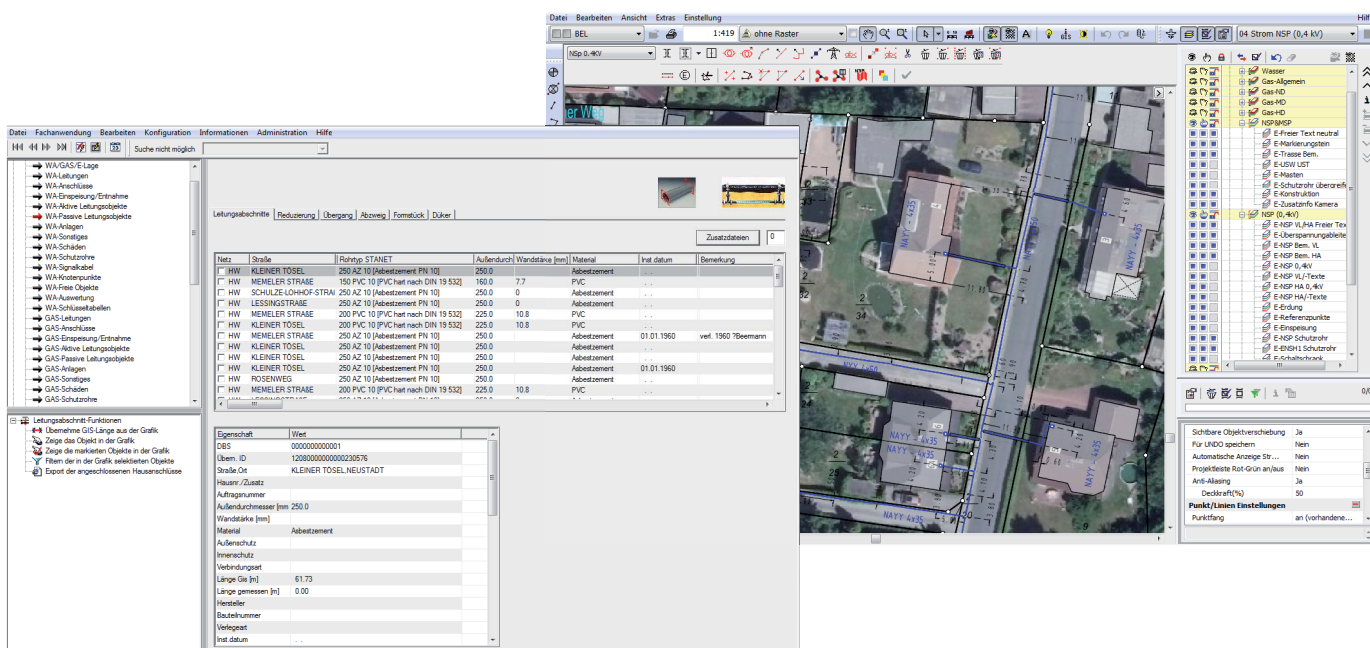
Datei Bearbeiten Ansicht Extras Einstellung

BEL 1:419 ohne Raster 04 Strom NSP (0,4 kV)

NSp 0,4KV

Wasser
Gas-Allgemein
Gas-ND
Gas-MD
Gas-HD
NSP&MSP
E-Freier Text neutral
E-Markierungsstein
E-Trasse Bem.
E-USW UST
E-Masten
E-Schutzrohr überareif
E-Konstruktion
E-Zusatzinfo Kamera
NSP (0,4kV)
E-NSP VL/HA Freier Tex
E-Überspannungsableite
E-NSP Bem. VL
E-NSP Bem. HA
E-NSP 0, 4kV
E-NSP VL/-Texte
E-NSP HA 0,4kV
E-NSP HA/-Texte
E-Erdung
E-Referenzpunkte
E-Einspeisung
E-NSP Schutzrohr
E-ENSH1 Schutzrohr
E-Schaltschrank

| Sichtbare Objektverschiebung | Ja |
|---|---|
| Für UNDO speichern | Nein |
| Automatische Anzeige Str... | Nein |
| Projektleiste Rot-Grün an/aus | Nein |
| Anti-Aliasing | Ja |
| Deckkraft(%) | 50 |
| Punkt/Linien Einstellungen | |
| Punktfang | an (vorhandene... |

Datei Fachanwendung Bearbeiten Konfiguration Informationen Administration Hilfe

Suche nicht möglich

WA/GAS/E-Lage
WA-Leitungen
WA-Anschlüsse
WA-Einspeisung/Entnahme
WA-Aktive Leitungsobjekte
WA-Passive Leitungsobjekte
WA-Anlagen
WA-Sonstiges
WA-Schäden
WA-Schutzrohre
WA-Signalkabel
WA-Knotenpunkte
WA-Freie Objekte
WA-Auswertung
WA-Schlüsseltabellen
GAS-Leitungen
GAS-Anschlüsse
GAS-Einspeisung/Entnahme
GAS-Aktive Leitungsobjekte
GAS-Passive Leitungsobjekte
GAS-Anlagen
GAS-Sonstiges
GAS-Schäden
GAS-Schutzrohre

Leitungsabschnitt-Funktionen
Übernehme GIS-Länge aus der Grafik
Zeige das Objekt in der Grafik
Zeige die markierten Objekte in der Grafik
Filtern der in der Grafik selektierten Objekte
Export der angeschlossenen Hausanschlüsse

Leitungsabschnitte | Reduzierung | Übergang | Abzweig | Formstück | Düker

Zusatzdateien 0

| Netz | Straße | Rohrtyp STANET | Außendurch | Wandstärke [mm] | Material | Inst.datum | Bemerkung |
|---|---|---|---|---|---|---|---|
| HW | KLEINER TÖSEL | 250 AZ 10 [Asbestzement PN 10] | 250.0 | | Asbestzement | . . | |
| HW | MEMELER STRAßE | 150 PVC 10 [PVC hart nach DIN 19 532] | 160.0 | 7.7 | PVC | . . | |
| HW | SCHULZE-LOHHOF-STRAß | 250 AZ 10 [Asbestzement PN 10] | 250.0 | 0 | Asbestzement | . . | |
| HW | LESSINGSTRAßE | 250 AZ 10 [Asbestzement PN 10] | 250.0 | 0 | Asbestzement | . . | |
| HW | MEMELER STRAßE | 200 PVC 10 [PVC hart nach DIN 19 532] | 225.0 | 10.8 | PVC | . . | |
| HW | KLEINER TÖSEL | 200 PVC 10 [PVC hart nach DIN 19 532] | 225.0 | 10.8 | PVC | . . | |
| HW | MEMELER STRAßE | 250 AZ 10 [Asbestzement PN 10] | 250.0 | | Asbestzement | 01.01.1960 | verl. 1960 ?Beermann |
| HW | KLEINER TÖSEL | 250 AZ 10 [Asbestzement PN 10] | 250.0 | | Asbestzement | . . | |
| HW | KLEINER TÖSEL | 250 AZ 10 [Asbestzement PN 10] | 250.0 | | Asbestzement | 01.01.1960 | |
| HW | ROSENWEG | 250 AZ 10 [Asbestzement PN 10] | 250.0 | | Asbestzement | . . | |
| HW | MEMELER STRAßE | 200 PVC 10 [PVC hart nach DIN 19 532] | 225.0 | 10.8 | PVC | . . | |

| Eigenschaft | Wert |
|---|---|
| DBS | 0000000000001 |
| Übern. ID | 1208000000000230576 |
| Straße,Ort | KLEINER TÖSEL,NEUSTADT |
| Hausnr./Zusatz | |
| Auftragsnummer | |
| Außendurchmesser [mm | 250.0 |
| Wandstärke [mm] | |
| Material | Asbestzement |
| Außenschutz | |
| Innenschutz | |
| Verbindungsart | |
| Länge Gis [m] | 61.73 |
| Länge gemessen [m] | 0.00 |
| Hersteller | |
| Bauteilnummer | |
| Verlegeart | |
| Inst.datum | . . |

NAYY 4x35
34